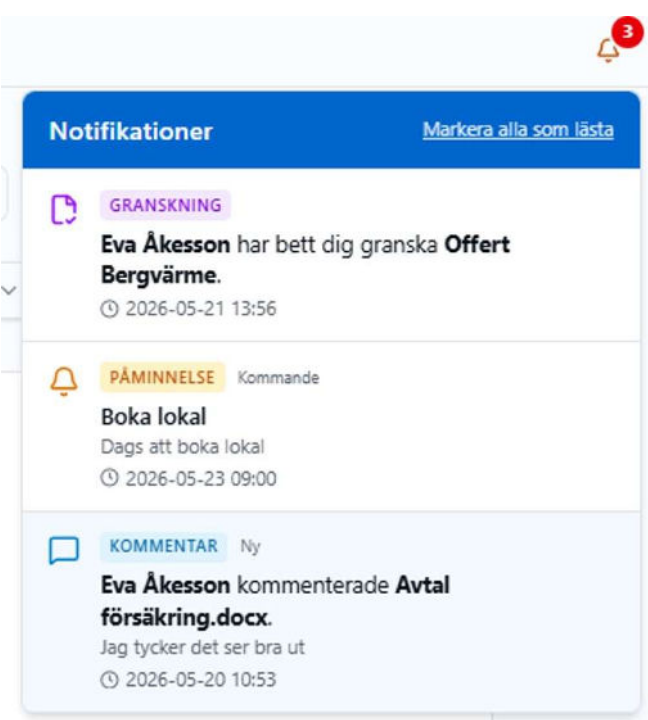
3

Notifikationer

Markera alla som lästa

GRANSKNING

Eva Åkesson har bett dig granska Offert Bergvärme.

2026-05-21 13:56

PÅMINNELSE Kommande

Boka lokal

Dags att boka lokal

2026-05-23 09:00

KOMMENTAR Ny

Eva Åkesson kommenterade Avtal försäkring.docx.

Jag tycker det ser bra ut

2026-05-20 10:53